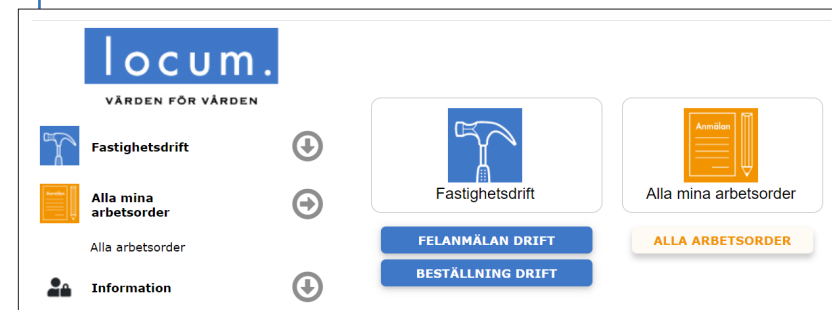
locum.

VÄRDEN FÖR VÅRDEN

Fastighetsdrift

Anmälan

Alla mina arbetsorder

Alla arbetsorder

Information

Fastighetsdrift

FELANMÄLAN DRIFT

BESTÄLLNING DRIFT

Anmälan

Alla mina arbetsorder

ALLA ARBETSORDER